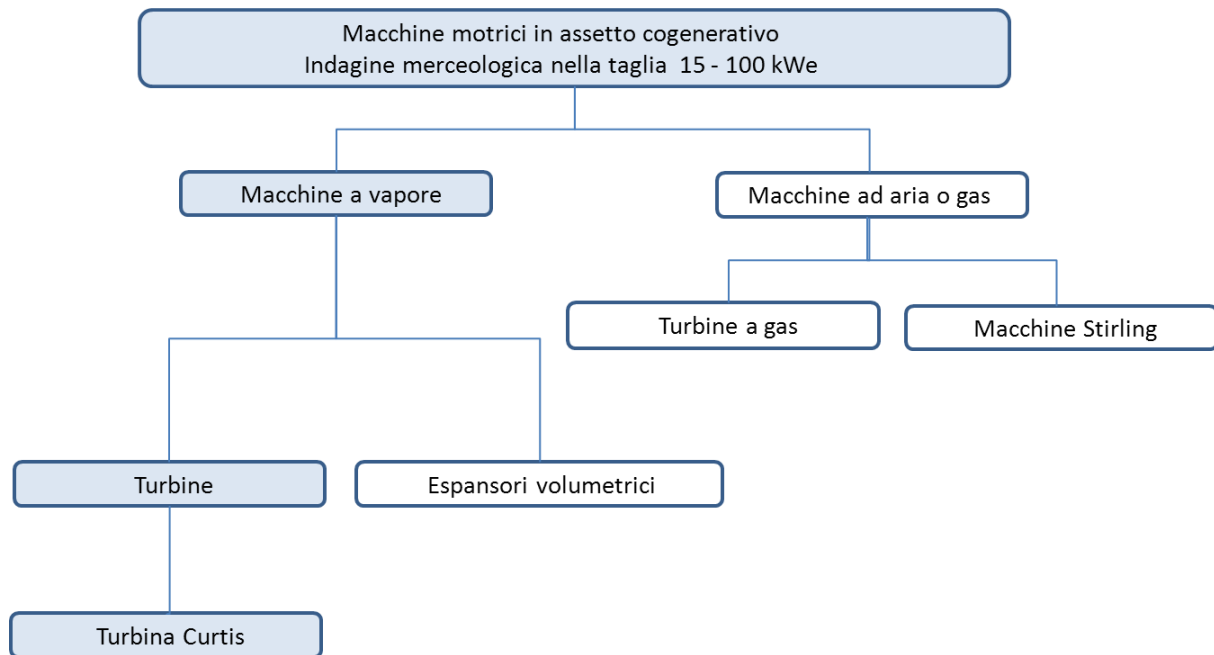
Macchine motrici in assetto cogenerativo
Indagine merceologica nella taglia 15 - 100 kWe

Macchine a vapore

Macchine ad aria o gas

Turbine a gas

Macchine Stirling

Turbine

Espansori volumetrici

Turbina Curtis